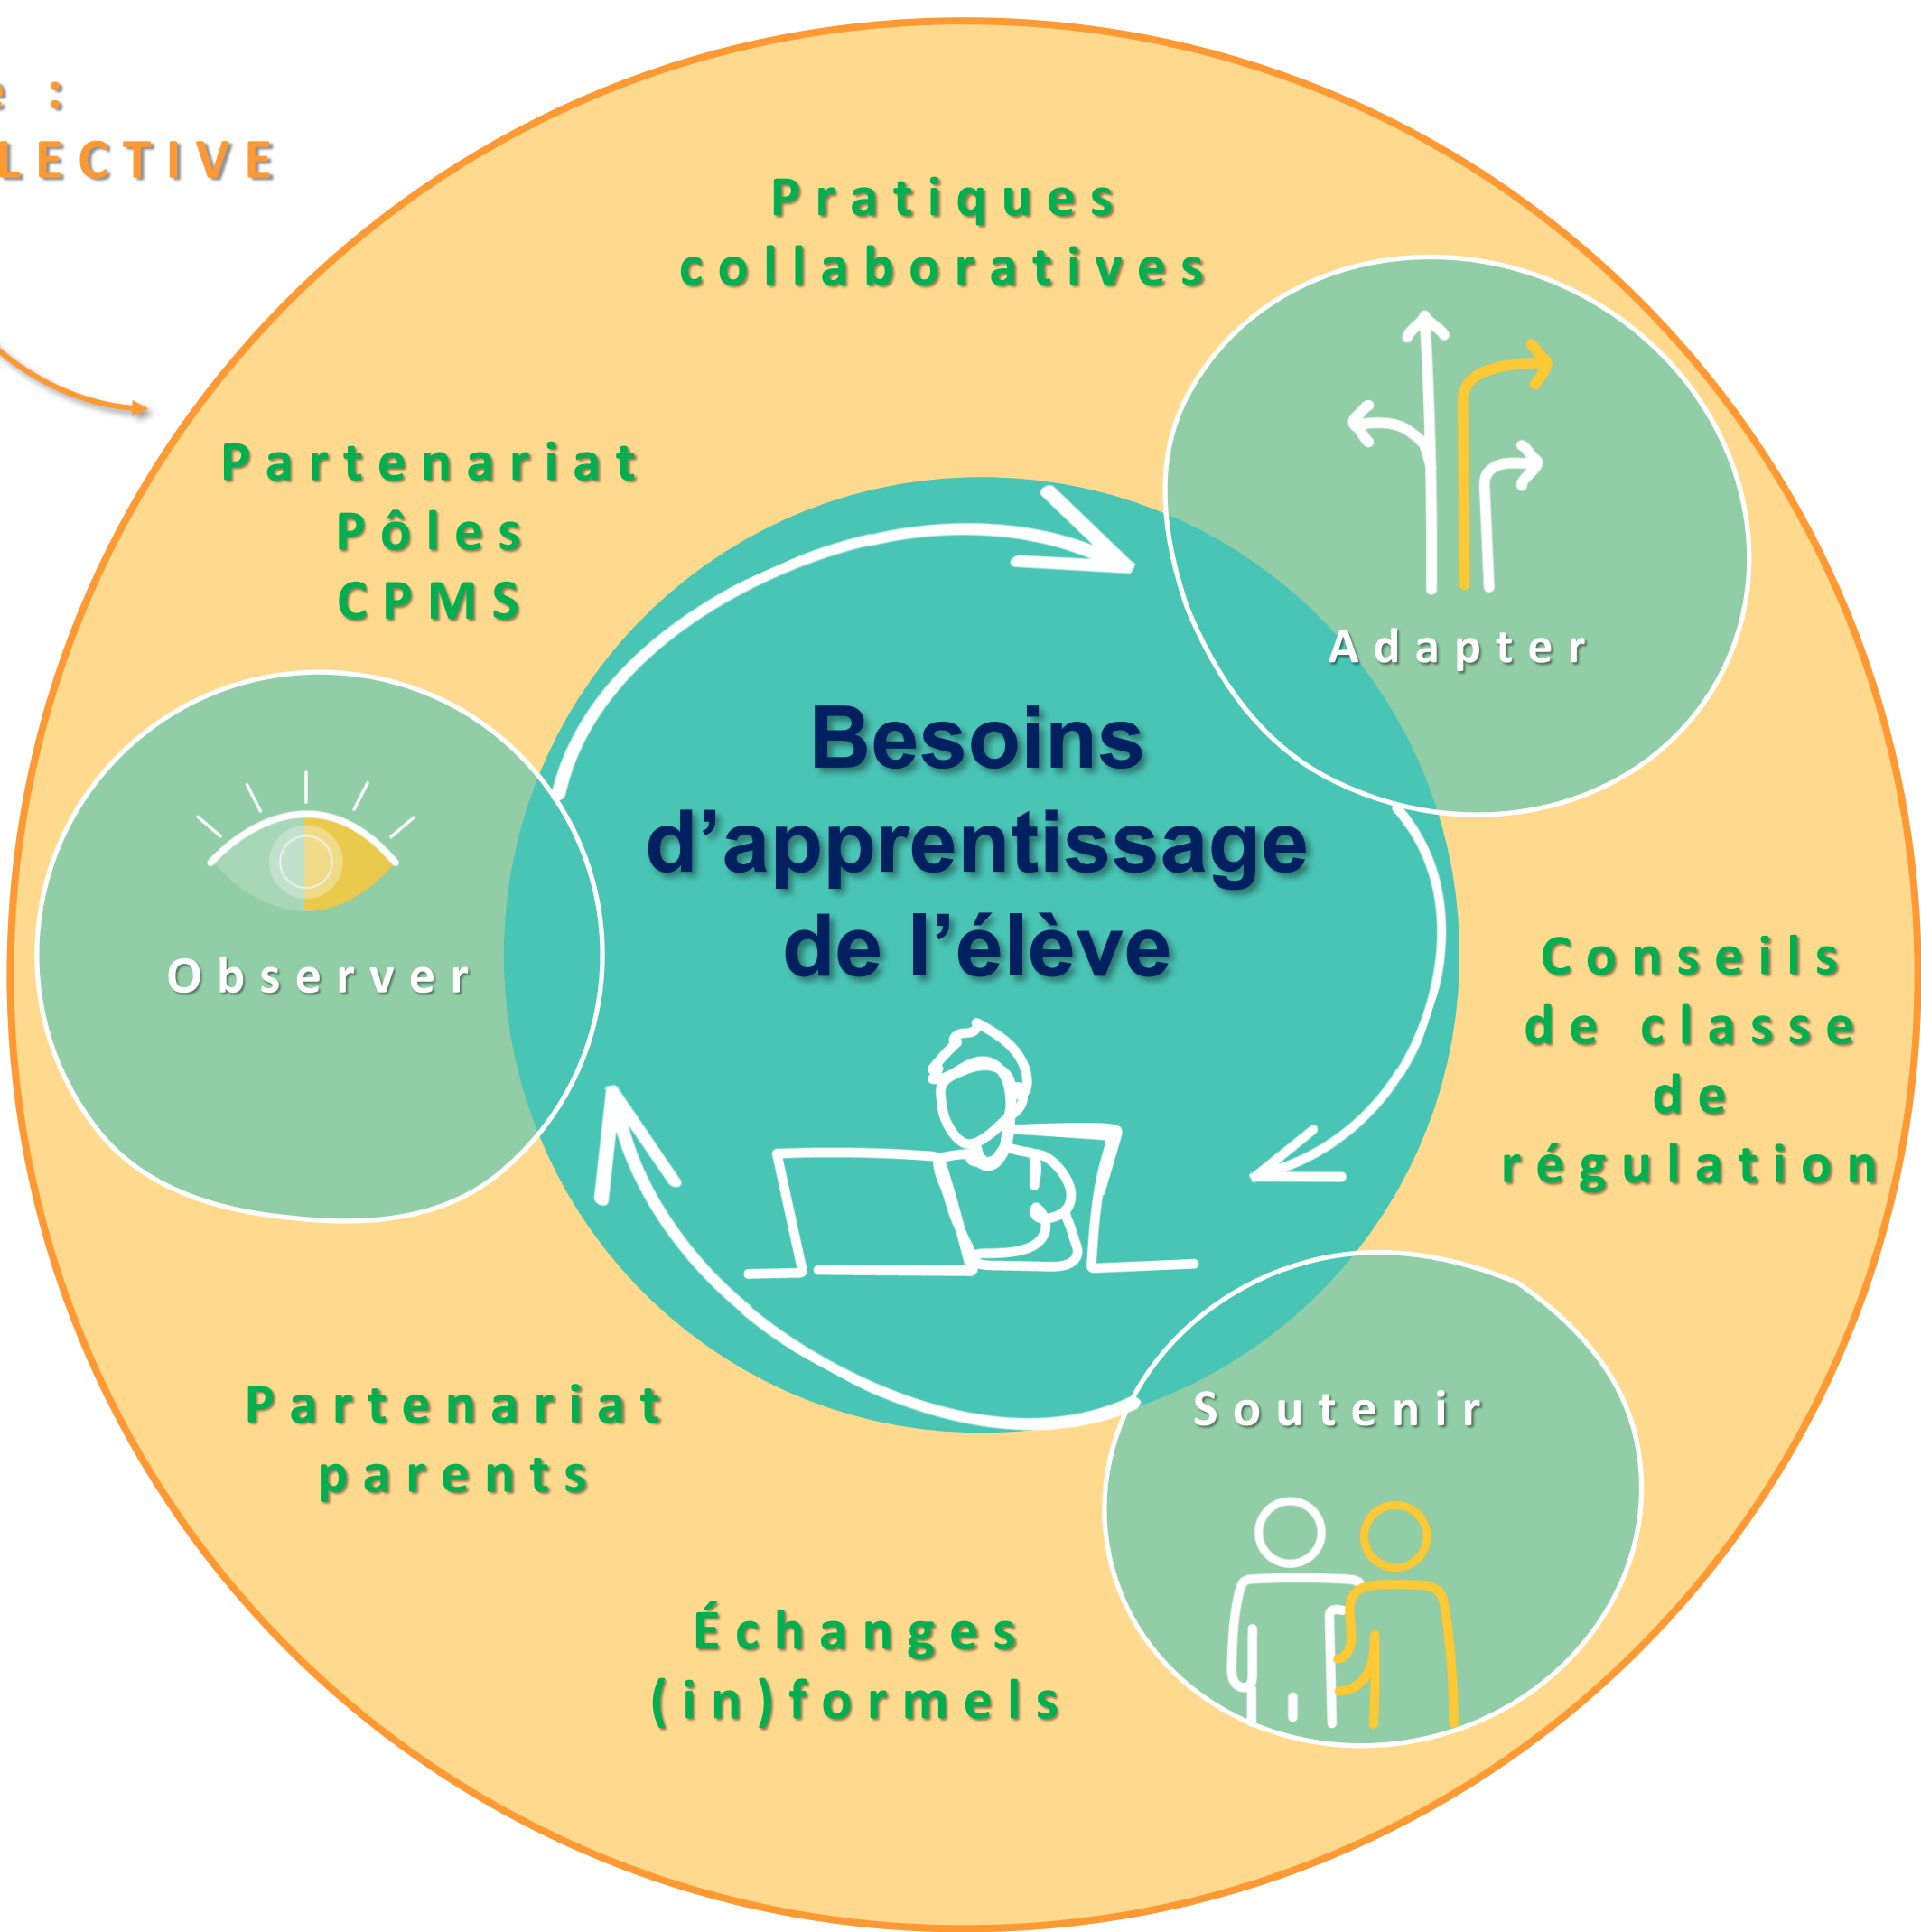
e :
LECTIVE

Pratiques collaboratives

Partenariat
Pôles
CPMS

Adapter

Besoins d'apprentissage de l'élève

Observer

Conseils de classe de régulation

Soutenir

Partenariat parents

Échanges (in)formels